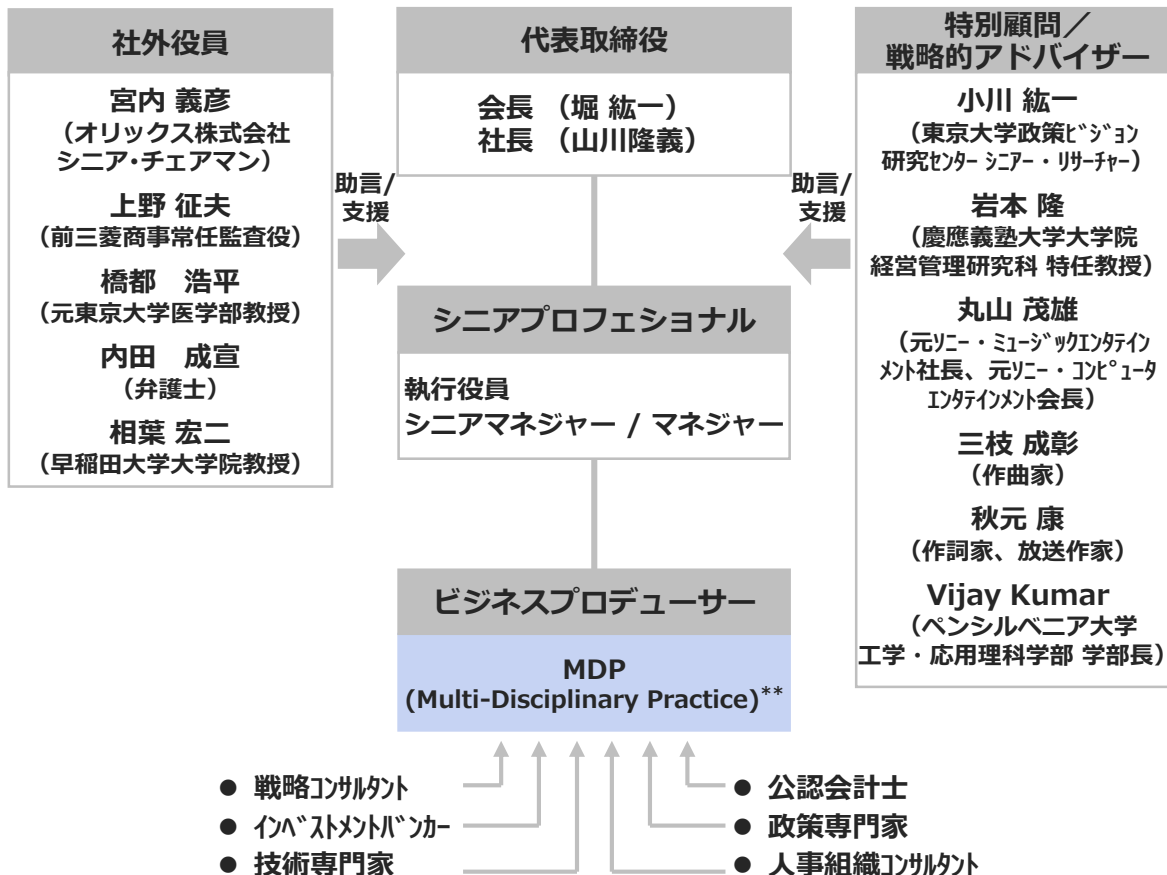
社外役員

宮内 義彦
（オリックス株式会社
シニア･チェアマン）

上野 征夫
（前三菱商事常任監査役）

橋都　浩平
（元東京大学医学部教授）

内田　成宣
（弁護士）

相葉 宏二
（早稲田大学大学院教授）

代表取締役

会長 （堀 紘一）
社長 （山川隆義）

助言/
支援

助言/
支援

シニアプロフェショナル

執行役員
シニアマネジャー / マネジャー

ビジネスプロデューサー

MDP
(Multi-Disciplinary Practice)**

特別顧問／
戦略的アドバイザー

小川 紘一
（東京大学政策ビジョン研究センター シニア・リサーチャー）

岩本 隆
（慶應義塾大学大学院
経営管理研究科 特任教授）

丸山 茂雄
（元ソニー・ミュージックエンタテインメント社長、元ソニー・コンピュータエンタテインメント会長）

三枝 成彰
（作曲家）

秋元 康
（作詞家、放送作家）

Vijay Kumar
（ペンシルベニア大学
工学・応用理科学部 学部長）

● 戦略コンサルタント
● インベストメントバンカー
● 技術専門家

● 公認会計士
● 政策専門家
● 人事組織コンサルタント